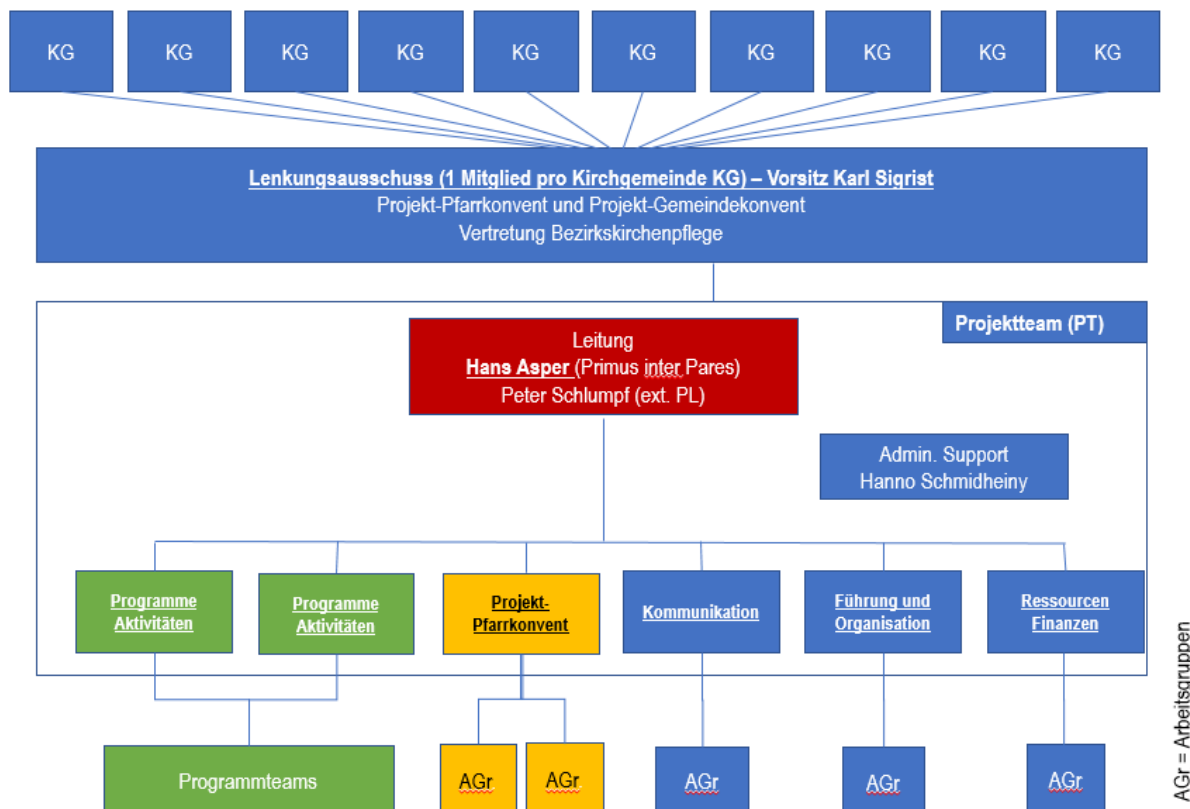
KG KG KG KG KG KG KG KG KG KG

Lenkungsausschuss (1 Mitglied pro Kirchgemeinde KG) – Vorsitz Karl Sigrist
Projekt-Pfarrkonvent und Projekt-Gemeindekonvent
Vertretung Bezirkskirchenpflege

Projektteam (PT)

Leitung
Hans Asper (Primus inter Pares)
Peter Schlumpf (ext. PL)

Admin. Support
Hanno Schmidheiny

Programme Aktivitäten

Programme Aktivitäten

Projekt-Pfarrkonvent

Kommunikation

Führung und Organisation

Ressourcen Finanzen

Programmteams

AGr

AGr

AGr

AGr

AGr

AGr = Arbeitsgruppen